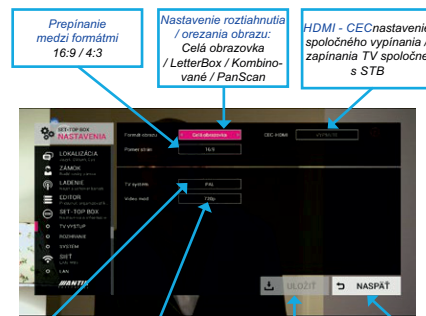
Prepínanie medzi formátmi 16:9 / 4:3

Nastavenie roztiahnutia / orezania obrazu: Celá obrazovka / LetterBox / Kombinované / PanScan

HDMI - CECnastavenie spoločného vypínania / zapínania TV spoločne s STB

SET-TOP BOX
NASTAVENIA

LOKALIZÁCIA
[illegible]
ZÁMOK
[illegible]
LADENIE
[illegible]
EDITOR
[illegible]
SET-TOP BOX
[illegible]
TV VÝSTUP
ROZHRANIE
SYSTÉM
SIEŤ
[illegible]
LAN

MANTIS

Formát obrazu
Celá obrazovka
Pomer strán
16:9
CEC HDMI
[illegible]
TV systém
PAL
Video mód
720p

ULOŽIŤ
NASPÄŤ